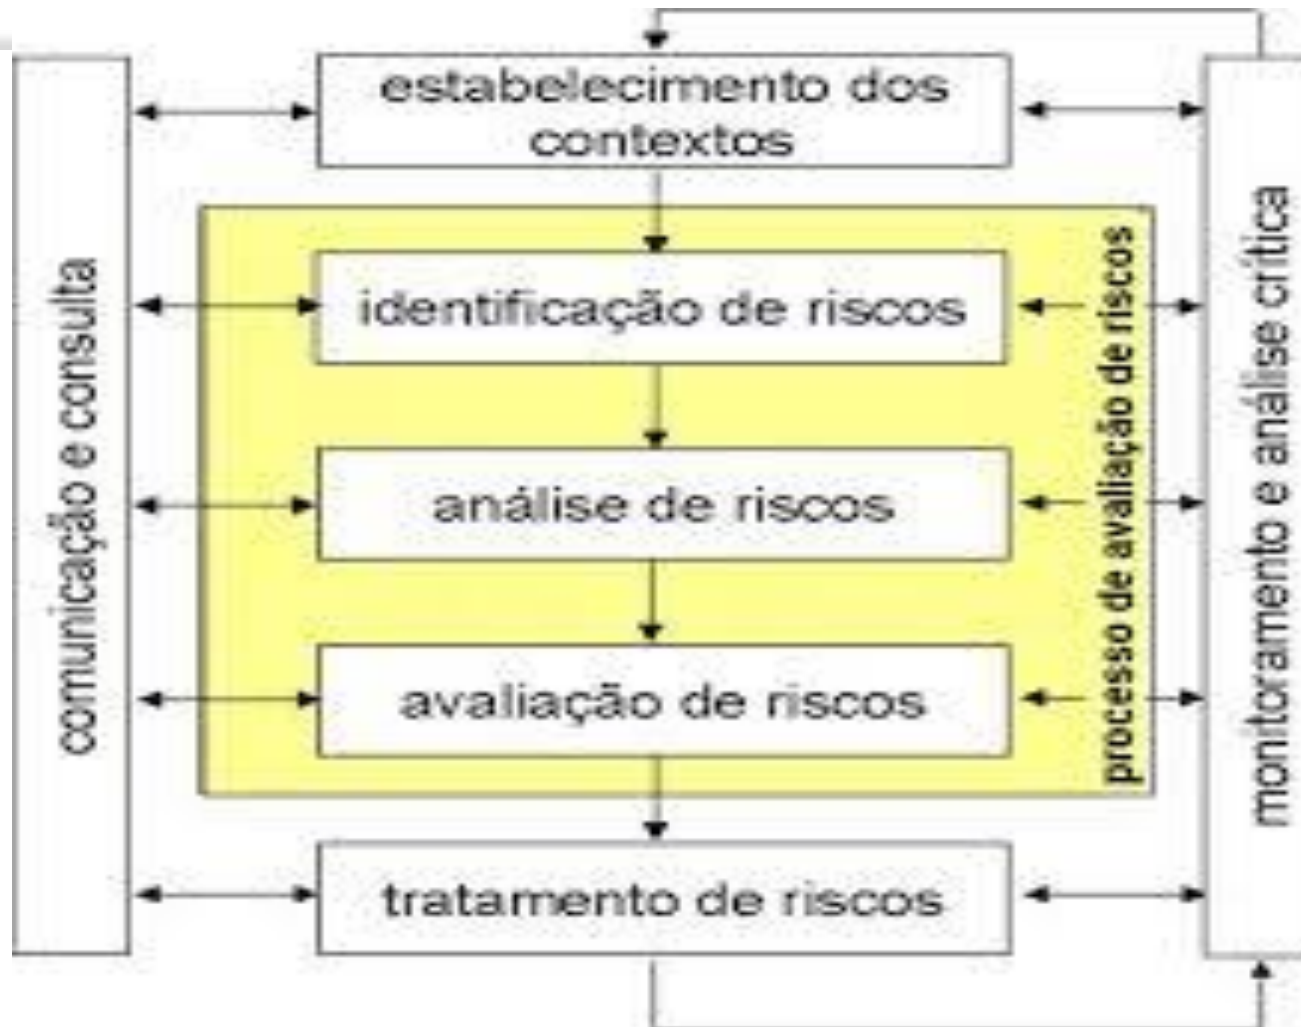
comunicação e consulta

estabelecimento dos contextos

identificação de riscos

análise de riscos

avaliação de riscos

processo de avaliação de riscos

tratamento de riscos

monitoramento e análise crítica